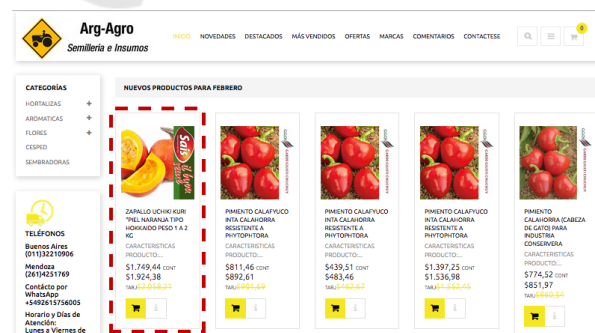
Arg-Agro
Semilleria e Insumos

INICIO NOVEDADES DESTACADOS MÁS VENDIDOS OFERTAS MARCAS COMENTARIOS CONTACTESE

0

CATEGORÍAS
HORTALIZAS +
AROMATICAS +
FLORES +
CESPED
SEMBRADORAS

TELÉFONOS
Buenos Aires (011)32210906
Mendoza (261)4251769
Contacto por WhatsApp +5492615756005
Horario y Días de Atención: Lunes a Viernes de

NUEVOS PRODUCTOS PARA FEBRERO

Salt
ZAPALLO UCHIKI KURI "PIEL NARANJA TIPO HOKKAIDO PESO 1 A 2 KG
CARACTERISTICAS PRODUCTO:...
$1.749,44 CONT
$1.924,38
TARJ $2.058,21

PIMIENTO CALAFYUCO INTA CALAHORRA RESISTENTE A PHYTOPHTORA
CARACTERISTICAS PRODUCTO:...
$811,46 CONT
$892,61
TARJ $901,69

PIMIENTO CALAFYUCO INTA CALAHORRA RESISTENTE A PHYTOPHTORA
CARACTERISTICAS PRODUCTO:...
$439,51 CONT
$483,46
TARJ $512,87

PIMIENTO CALAFYUCO INTA CALAHORRA RESISTENTE A PHYTOPHTORA
CARACTERISTICAS PRODUCTO:...
$1.397,25 CONT
$1.536,98
TARJ $1.552,45

PIMIENTO CALAHORRA (CABEZA DE GATO) PARA INDUSTRIA CONSERVERA
CARACTERISTICAS PRODUCTO:...
$774,52 CONT
$851,97
TARJ $850,54